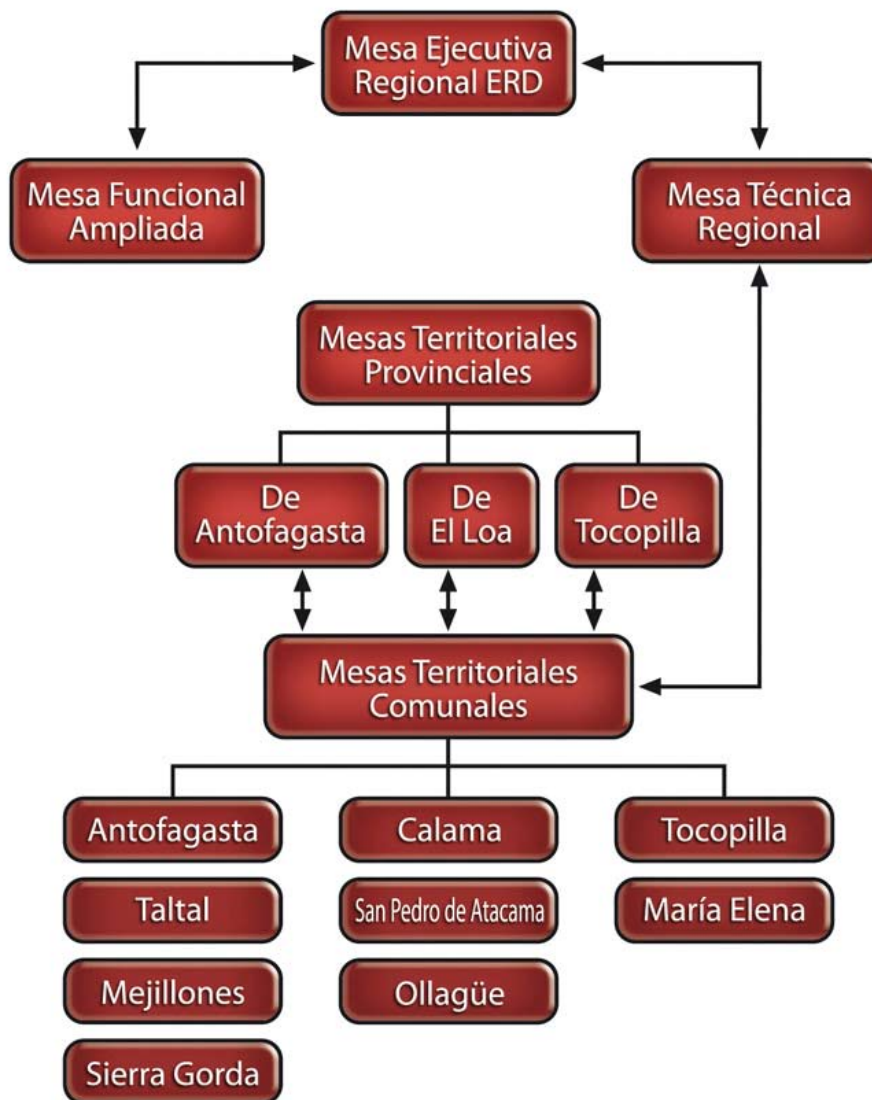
Mesa Ejecutiva Regional ERD

Mesa Funcional Ampliada

Mesa Técnica Regional

Mesas Territoriales Provinciales

De Antofagasta

De El Loa

De Tocopilla

Mesas Territoriales Comunales

Antofagasta

Taltal

Mejillones

Sierra Gorda

Calama

San Pedro de Atacama

Ollagüe

Tocopilla

María Elena